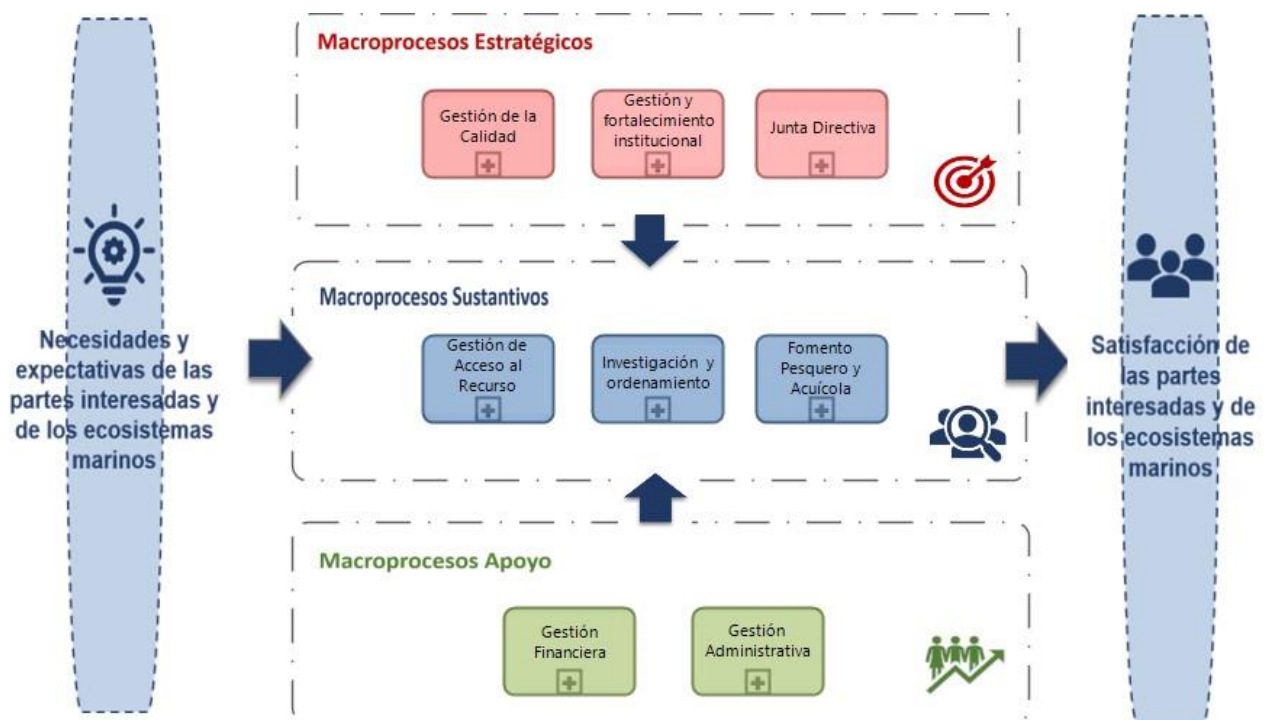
Necesidades y expectativas de las partes interesadas y de los ecosistemas marinos

Macroprocesos Estratégicos

Gestión de la Calidad

Gestión y fortalecimiento institucional

Junta Directiva

Macroprocesos Sustantivos

Gestión de Acceso al Recurso

Investigación y ordenamiento

Fomento Pesquero y Acuícola

Macroprocesos Apoyo

Gestión Financiera

Gestión Administrativa

Satisfacción de las partes interesadas y de los ecosistemas marinos